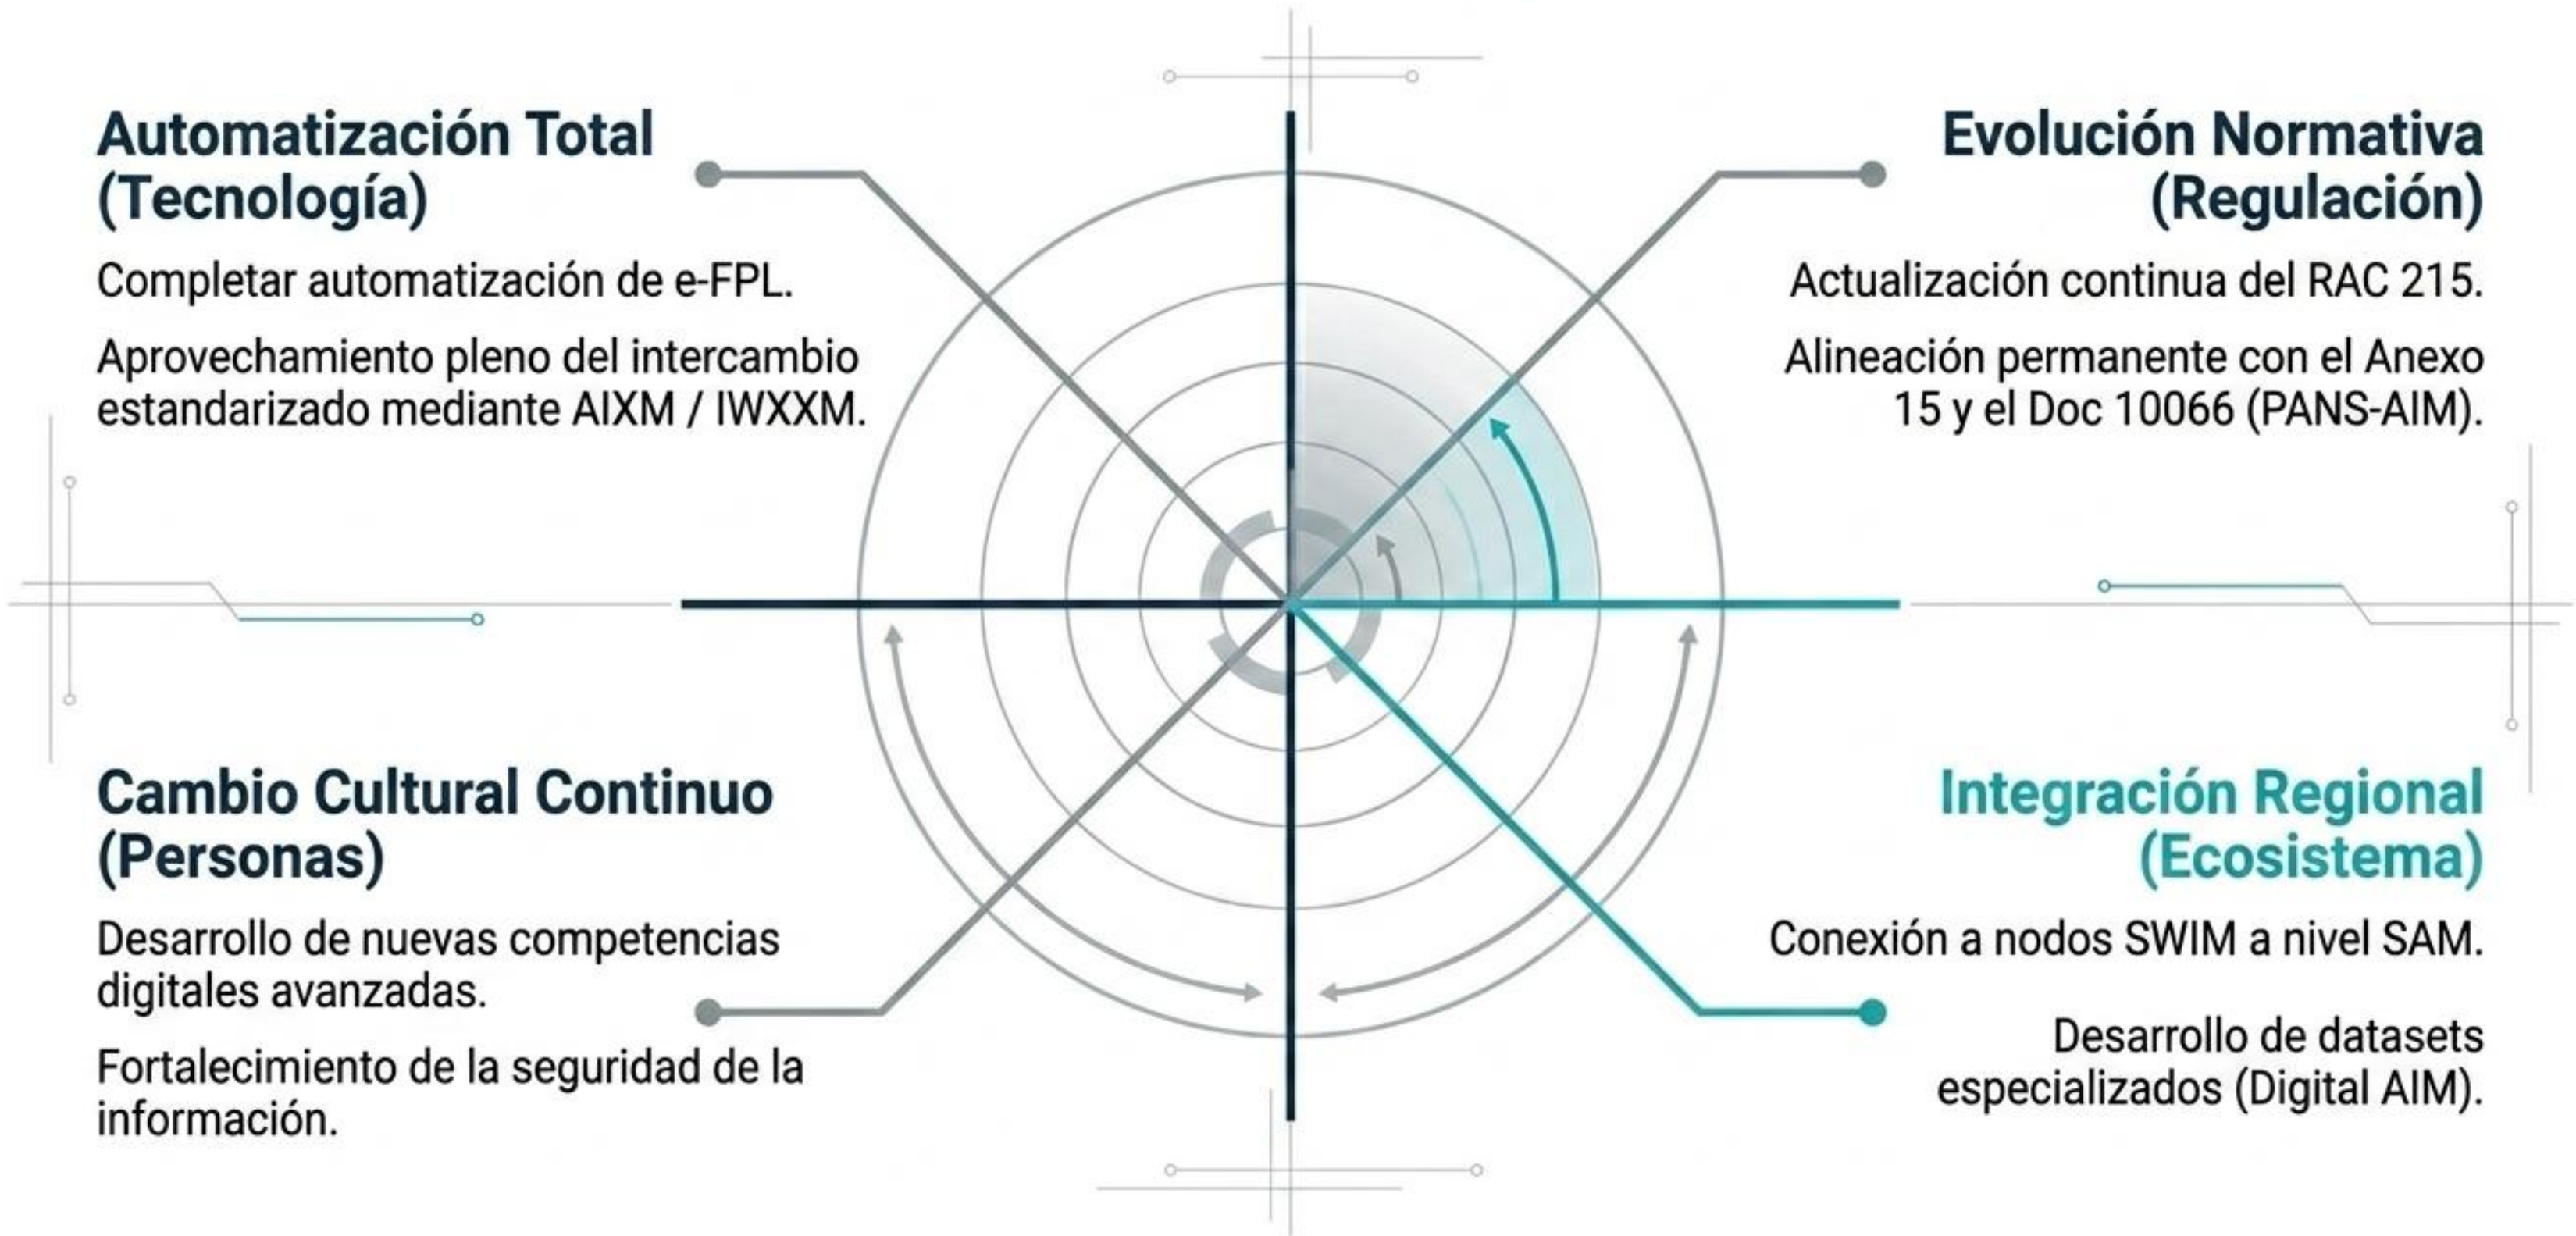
Automatización Total (Tecnología)

Completar automatización de e-FPL.

Aprovechamiento pleno del intercambio estandarizado mediante AIXM / IWXXM.

Evolución Normativa (Regulación)

Actualización continua del RAC 215.

Alineación permanente con el Anexo 15 y el Doc 10066 (PANS-AIM).

Cambio Cultural Continuo (Personas)

Desarrollo de nuevas competencias digitales avanzadas.

Fortalecimiento de la seguridad de la información.

Integración Regional (Ecosistema)

Conexión a nodos SWIM a nivel SAM.

Desarrollo de datasets especializados (Digital AIM).